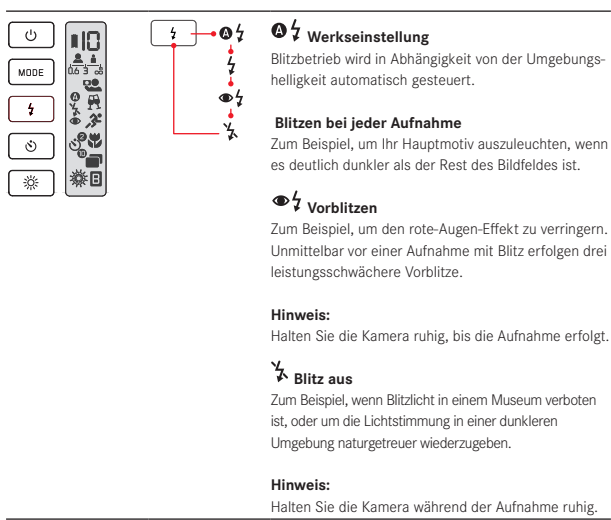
MODE

Werkseinstellung
Blitzbetrieb wird in Abhängigkeit von der Umgebungshelligkeit automatisch gesteuert.

Blitzen bei jeder Aufnahme
Zum Beispiel, um Ihr Hauptmotiv auszuleuchten, wenn es deutlich dunkler als der Rest des Bildfeldes ist.

Vorblitzen
Zum Beispiel, um den rote-Augen-Effekt zu verringern. Unmittelbar vor einer Aufnahme mit Blitz erfolgen drei leistungsschwächere Vorblitze.

Hinweis:
Halten Sie die Kamera ruhig, bis die Aufnahme erfolgt.

Blitz aus
Zum Beispiel, wenn Blitzlicht in einem Museum verboten ist, oder um die Lichtstimmung in einer dunkleren Umgebung naturgetreuer wiederzugeben.

Hinweis:
Halten Sie die Kamera während der Aufnahme ruhig.